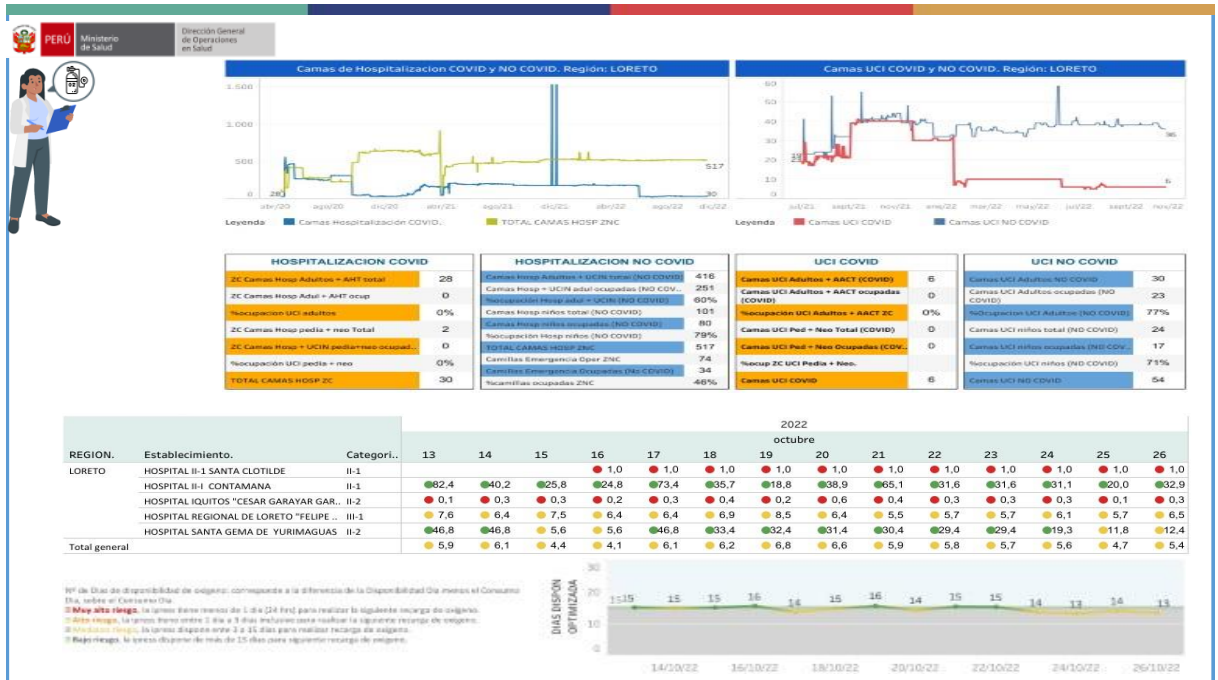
PERÚ Ministerio de Salud
Dirección General de Operaciones en Salud

Camas de Hospitalizacion COVID y NO COVID. Región: LORETO

1.500
1.000
500
0
280
517
30
abr/20 ago/20 dic/20 abr/21 ago/21 dic/21 abr/22 ago/22 dic/22

Leyenda Camas Hospitalización COVID. TOTAL CAMAS HOSP ZNC

Camas UCI COVID y NO COVID. Región: LORETO

60
50
40
30
20
10
0
36
6
jul/21 sept/21 nov/21 ene/22 mar/22 may/22 jul/22 sept/22 nov/22

Leyenda Camas UCI COVID Camas UCI NO COVID

HOSPITALIZACION COVID

| | |
|---|---|
| ZC Camas Hosp Adultos + AHT total | 28 |
| ZC Camas Hosp Adul + AHT ocup | 0 |
| %ocupacion UCI adultos | 0% |
| ZC Camas Hosp pedia + neo Total | 2 |
| ZC Camas Hosp + UCIN pedia+neo ocupad.. | 0 |
| %ocupación UCI pedia + neo | 0% |
| TOTAL CAMAS HOSP ZC | 30 |

HOSPITALIZACION NO COVID

| | |
|---|---|
| Camas Hosp Adultos + UCIN total (NO COVID) | 416 |
| Camas Hosp + UCIN adul ocupadas (NO COV.. | 251 |
| %ocupación Hosp adul + UCIN (NO COVID) | 60% |
| Camas Hosp niños total (NO COVID) | 101 |
| Camas Hosp niños Ocupadas (NO COVID) | 80 |
| %ocupación Hosp niños (NO COVID) | 79% |
| TOTAL CAMAS HOSP ZNC | 517 |
| Camillas Emergencia Oper ZNC | 74 |
| Camillas Emergencia Ocupadas (No COVID) | 34 |
| %camillas ocupadas ZNC | 46% |

UCI COVID

| | |
|---|---|
| Camas UCI Adultos + AACT (COVID) | 6 |
| Camas UCI Adultos + AACT ocupadas (COVID) | 0 |
| %ocupacion UCI Adultos + AACT ZC | 0% |
| Camas UCI Ped + Neo Total (COVID) | 0 |
| Camas UCI Ped + Neo Ocupadas (COV.. | 0 |
| %ocup ZC UCI Pedia + Neo. | |
| Camas UCI COVID | 6 |

UCI NO COVID

| | |
|---|---|
| Camas UCI Adultos NO COVID | 30 |
| Camas UCI Adultos ocupadas (NO COVID) | 23 |
| %Ocupacion UCI Adultos (NO COVID) | 77% |
| Camas UCI niños total (NO COVID) | 24 |
| Camas UCI niños ocupadas (NO COV.. | 17 |
| %ocupación UCI niños (NO COVID) | 71% |
| Camas UCI NO COVID | 54 |

| REGION. | Establecimiento. | Categori.. | 13 | 14 | 15 | 16 | 17 | 18 | 19 | 20 | 21 | 22 | 23 | 24 | 25 | 26 |
|---|---|---|---|---|---|---|---|---|---|---|---|---|---|---|---|---|
| LORETO | HOSPITAL II-1 SANTA CLOTILDE | II-1 | | | | 1,0 | 1,0 | 1,0 | 1,0 | 1,0 | 1,0 | 1,0 | 1,0 | 1,0 | 1,0 | 1,0 |
| | HOSPITAL II-I CONTAMANA | II-1 | 82,4 | 40,2 | 25,8 | 24,8 | 73,4 | 35,7 | 18,8 | 38,9 | 65,1 | 31,6 | 31,6 | 31,1 | 20,0 | 32,9 |
| | HOSPITAL IQUITOS "CESAR GARAYAR GAR.. | II-2 | 0,1 | 0,3 | 0,3 | 0,2 | 0,3 | 0,4 | 0,2 | 0,6 | 0,4 | 0,3 | 0,3 | 0,3 | 0,1 | 0,3 |
| | HOSPITAL REGIONAL DE LORETO "FELIPE .. | III-1 | 7,6 | 6,4 | 7,5 | 6,4 | 6,4 | 6,9 | 8,5 | 6,4 | 5,5 | 5,7 | 5,7 | 6,1 | 5,7 | 6,5 |
| | HOSPITAL SANTA GEMA DE YURIMAGUAS | II-2 | 46,8 | 46,8 | 5,6 | 5,6 | 46,8 | 33,4 | 32,4 | 31,4 | 30,4 | 29,4 | 29,4 | 19,3 | 11,8 | 12,4 |
| Total general | | | 5,9 | 6,1 | 4,4 | 4,1 | 6,1 | 6,2 | 6,8 | 6,6 | 5,9 | 5,8 | 5,7 | 5,6 | 4,7 | 5,4 |

2022
octubre

Nº de Días de disponibilidad de oxígeno: corresponde a la diferencia de la Disponibilidad Día menos el Consumo Día, sobre el Consumo Día.
Muy alto riesgo, la ipress tiene menos de 1 día (24 hrs) para realizar la siguiente recarga de oxígeno.
Alto riesgo, la ipress tiene entre 1 día a 3 días inclusive para realizar la siguiente recarga de oxígeno.
Mediano riesgo, la ipress dispone entre 3 a 15 días para realizar recarga de oxígeno.
Bajo riesgo, la ipress dispone de más de 15 días para siguiente recarga de oxígeno.

DIAS DISPON OPTIMIZADA
30
20
10
0
15 15 15 15 16 14 15 16 14 15 15 14 13 14 13
14/10/22 16/10/22 18/10/22 20/10/22 22/10/22 24/10/22 26/10/22